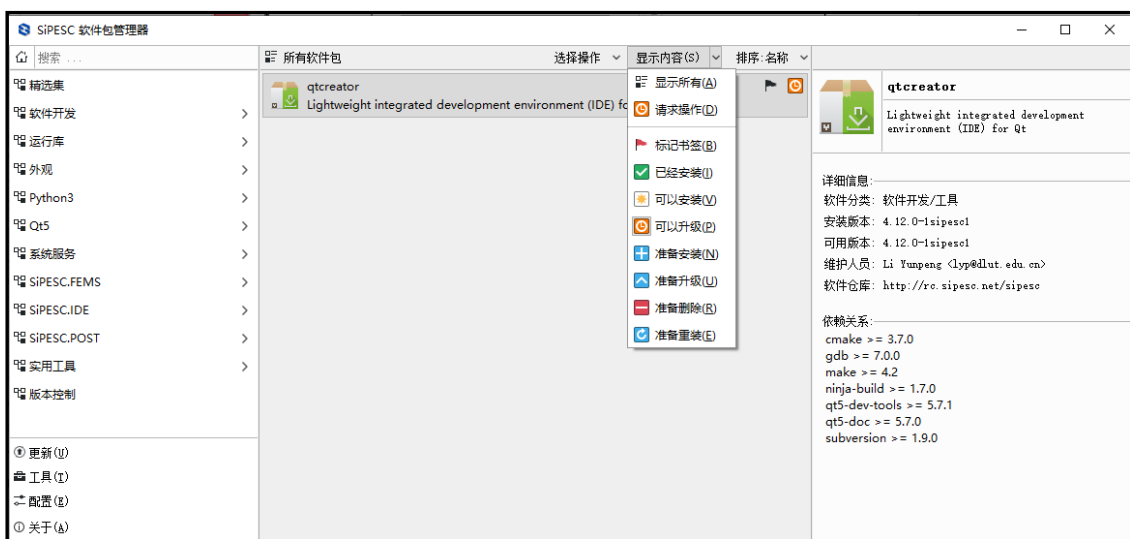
SiPESC 软件包管理器

搜索 ...

精选集
软件开发
运行库
外观
Python3
Qt5
系统服务
SiPESC.FEMS
SiPESC.IDE
SiPESC.POST
实用工具
版本控制

更新(U)
工具(T)
配置(E)
关于(A)

所有软件包
选择操作
显示内容(S)
排序:名称

qtcreator
Lightweight integrated development environment (IDE) fo

显示所有(A)
请求操作(D)
标记书签(B)
已经安装(I)
可以安装(V)
可以升级(P)
准备安装(N)
准备升级(U)
准备删除(R)
准备重装(E)

qtcreator
Lightweight integrated development environment (IDE) for Qt

详细信息:
软件分类: 软件开发/工具
安装版本: 4.12.0-1sipesc1
可用版本: 4.12.0-1sipesc1
维护人员: Li Yunpeng <lyp@dlut.edu.cn>
软件仓库: http://rc.sipesc.net/sipesc

依赖关系:
cmake >= 3.7.0
gdb >= 7.0.0
make >= 4.2
ninja-build >= 1.7.0
qt5-dev-tools >= 5.7.1
qt5-doc >= 5.7.0
subversion >= 1.9.0